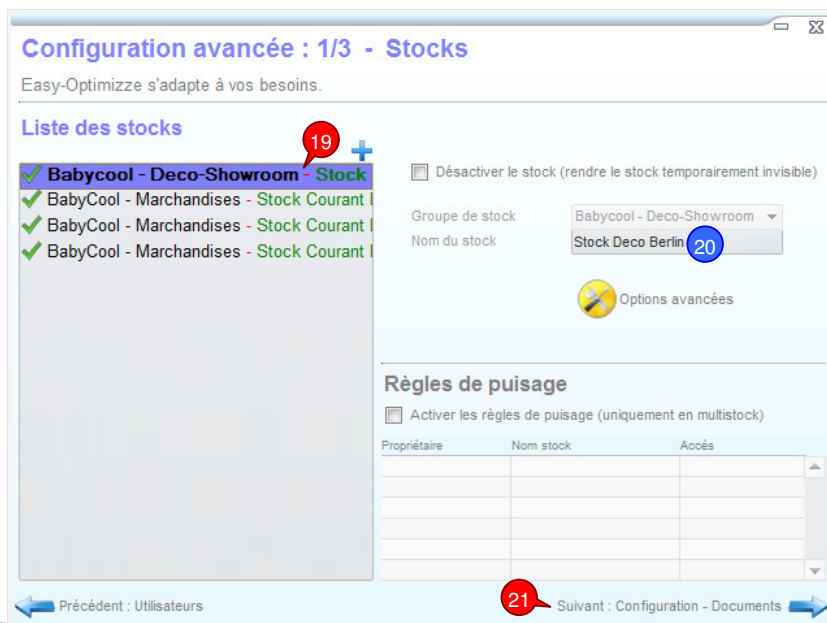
Configuration avancée : 1/3 - Stocks

Easy-Optimizze s'adapte à vos besoins.

Liste des stocks

19

Babycool - Deco-Showroom - Stock
BabyCool - Marchandises - Stock Courant
BabyCool - Marchandises - Stock Courant
BabyCool - Marchandises - Stock Courant

Désactiver le stock (rendre le stock temporairement invisible)

Groupe de stock Babycool - Deco-Showroom
Nom du stock Stock Deco Berlin

20

Options avancées

Règles de puisage

Activer les règles de puisage (uniquement en multistock)

| Propriétaire | Nom stock | Accès |
|---|---|---|
| | | |
| | | |
| | | |
| | | |
| | | |
| | | |

Précédent : Utilisateurs

21

Suivant : Configuration - Documents